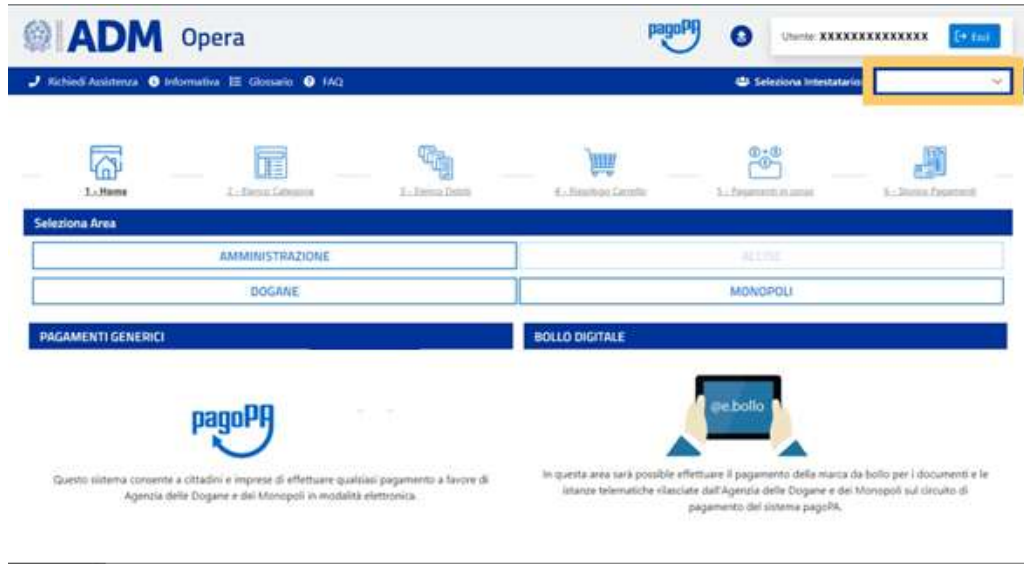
ADM Opera

pagoPA

Utente: XXXXXXXXXXXXXX

Esci

Richiedi Assistenza Informativa Glossario FAQ

Seleziona Intestatario

1 - Home

2 - Elenco Categorie

3 - Elenco Debiti

4 - Riepilogo Carrello

5 - Pagamenti in corso

6 - Storico Pagamenti

Seleziona Area

AMMINISTRAZIONE

ACCISE

DOGANE

MONOPOLI

PAGAMENTI GENERICI

BOLLO DIGITALE

pagoPA

Questo sistema consente a cittadini e imprese di effettuare qualsiasi pagamento a favore di Agenzia delle Dogane e dei Monopoli in modalità elettronica.

@e.bollo

In questa area sarà possibile effettuare il pagamento della marca da bollo per i documenti e le istanze telematiche rilasciate dall'Agenzia delle Dogane e dei Monopoli sul circuito di pagamento del sistema pagoPA.